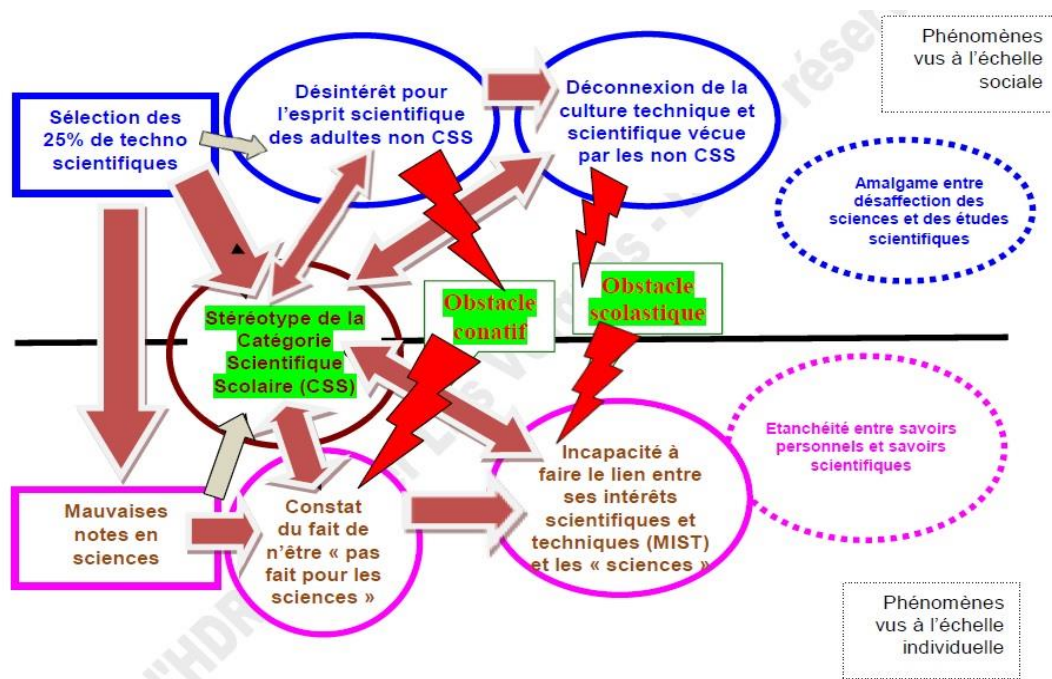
Phénomènes vus à l'échelle sociale

Sélection des 25% de techno scientifiques

Désintérêt pour l'esprit scientifique des adultes non CSS

Déconnexion de la culture technique et scientifique vécue par les non CSS

Amalgame entre désaffection des sciences et des études scientifiques

Obstacle conatif

Obstacle scolastique

Stéréotype de la Catégorie Scientifique Scolaire (CSS)

Etanchéité entre savoirs personnels et savoirs scientifiques

Incapacité à faire le lien entre ses intérêts scientifiques et techniques (MIST) et les « sciences »

Mauvaises notes en sciences

Constat du fait de n'être « pas fait pour les sciences »

Phénomènes vus à l'échelle individuelle